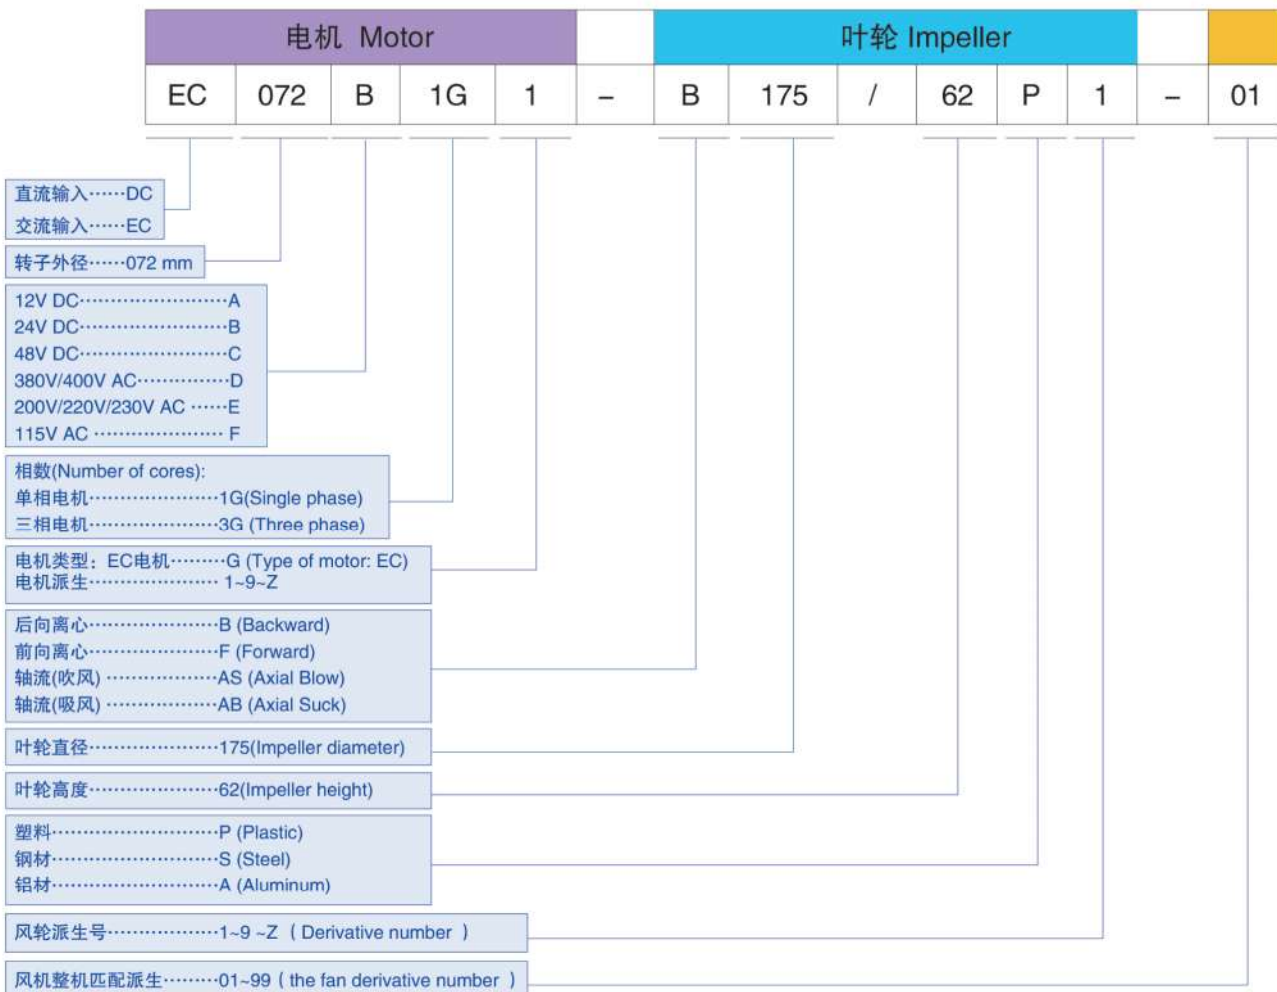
| 电机 Motor | | | | | | 叶轮 Impeller | | | | | | | |
|---|---|---|---|---|---|---|---|---|---|---|---|---|---|
| EC | 072 | B | 1G | 1 | – | B | 175 | / | 62 | P | 1 | – | 01 |

直流输入……DC
交流输入……EC

转子外径……072 mm

12V DC……………………A
24V DC……………………B
48V DC……………………C
380V/400V AC……………D
200V/220V/230V AC ……E
115V AC …………………F

相数(Number of cores):
单相电机……………………1G(Single phase)
三相电机……………………3G (Three phase)

电机类型：EC电机………G (Type of motor: EC)
电机派生…………………… 1~9~Z

后向离心……………………B (Backward)
前向离心……………………F (Forward)
轴流(吹风) ………………AS (Axial Blow)
轴流(吸风) ………………AB (Axial Suck)

叶轮直径……………………175(Impeller diameter)

叶轮高度……………………62(Impeller height)

塑料…………………………P (Plastic)
钢材…………………………S (Steel)
铝材…………………………A (Aluminum)

风轮派生号…………………1~9 ~Z （Derivative number ）

风机整机匹配派生………01~99（the fan derivative number ）